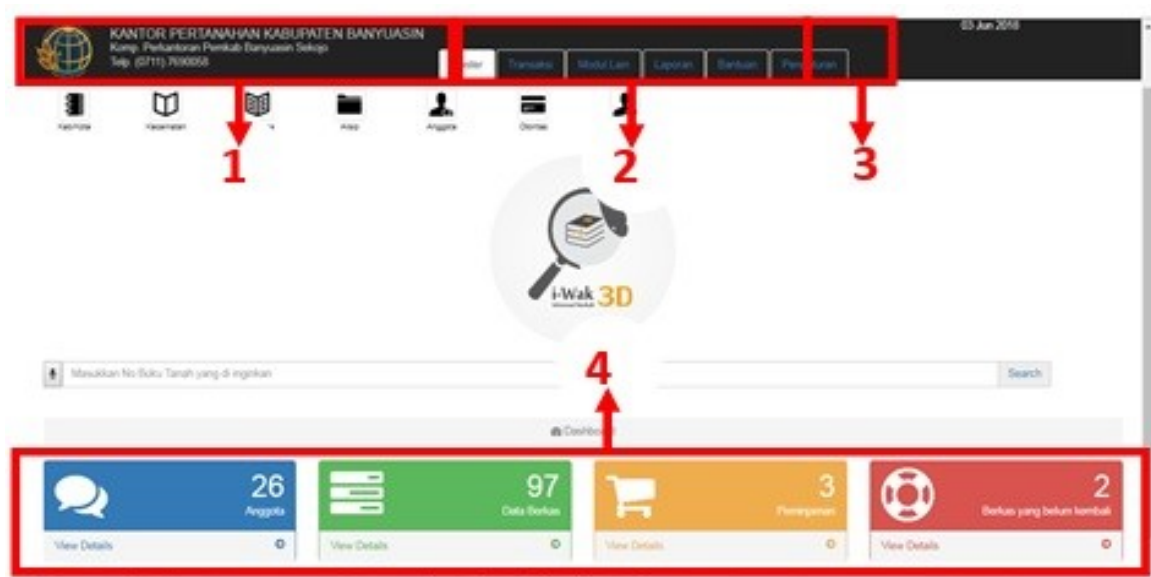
KANTOR PERTANAHAN KABUPATEN BANYUASIN
Komp. Perkantoran Pemkab Banyuasin Sekojo
Telp. (0711) 7690058

03 Jun 2018

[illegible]ster Transaksi Modul Lain Laporan Bantuan Pe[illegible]turan

Kab/Kota Kecamatan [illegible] Arsip Anggota Otoritas

1 2 3

i-Wak 3D

Masukkan No Buku Tanah yang di inginkan

Search

4

Dashbo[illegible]

26
Anggota
View Details

97
Data Berkas
View Details

3
Peminjaman
View Details

2
Berkas yang belum kembali
View Details